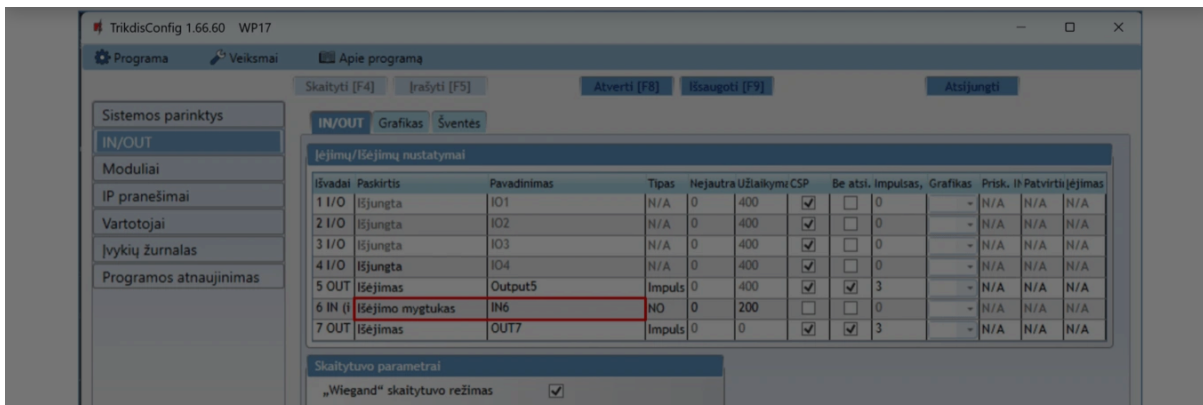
TrikdisConfig 1.66.60 WP17

Programa Veiksmai Apie programą

Skaityti [F4] Įrašyti [F5] Atverti [F8] Išsaugoti [F9] Atsijungti

Sistemos parinktys
IN/OUT
Moduliai
IP pranešimai
Vartotojai
Įvykių žurnalas
Programos atnaujinimas

IN/OUT Grafikas Šventės

Įėjimų/Išėjimų nustatymai

| Įėvadai | Paskirtis | Pavadinimas | Tipas | Nejautra | Užlaikyma | CSP | Be atsi. | Impulsas, | Grafikas | Prisk. I | Patvirtir | Įėjimas |
|---|---|---|---|---|---|---|---|---|---|---|---|---|
| 1 I/O | Išjungta | IO1 | N/A | 0 | 400 | ✓ | | 0 | | N/A | N/A | N/A |
| 2 I/O | Išjungta | IO2 | N/A | 0 | 400 | ✓ | | 0 | | N/A | N/A | N/A |
| 3 I/O | Išjungta | IO3 | N/A | 0 | 400 | ✓ | | 0 | | N/A | N/A | N/A |
| 4 I/O | Išjungta | IO4 | N/A | 0 | 400 | ✓ | | 0 | | N/A | N/A | N/A |
| 5 OUT | Išėjimas | Output5 | Impuls | 0 | 400 | ✓ | ✓ | 3 | | N/A | N/A | N/A |
| 6 IN (i | Išėjimo mygtukas | IN6 | NO | 0 | 200 | | | 0 | | N/A | N/A | N/A |
| 7 OUT | Išėjimas | OUT7 | Impuls | 0 | 0 | ✓ | ✓ | 3 | | N/A | N/A | N/A |

Skaitytuvo parametrai

„Wiegand“ skaitytuvo režimas ✓